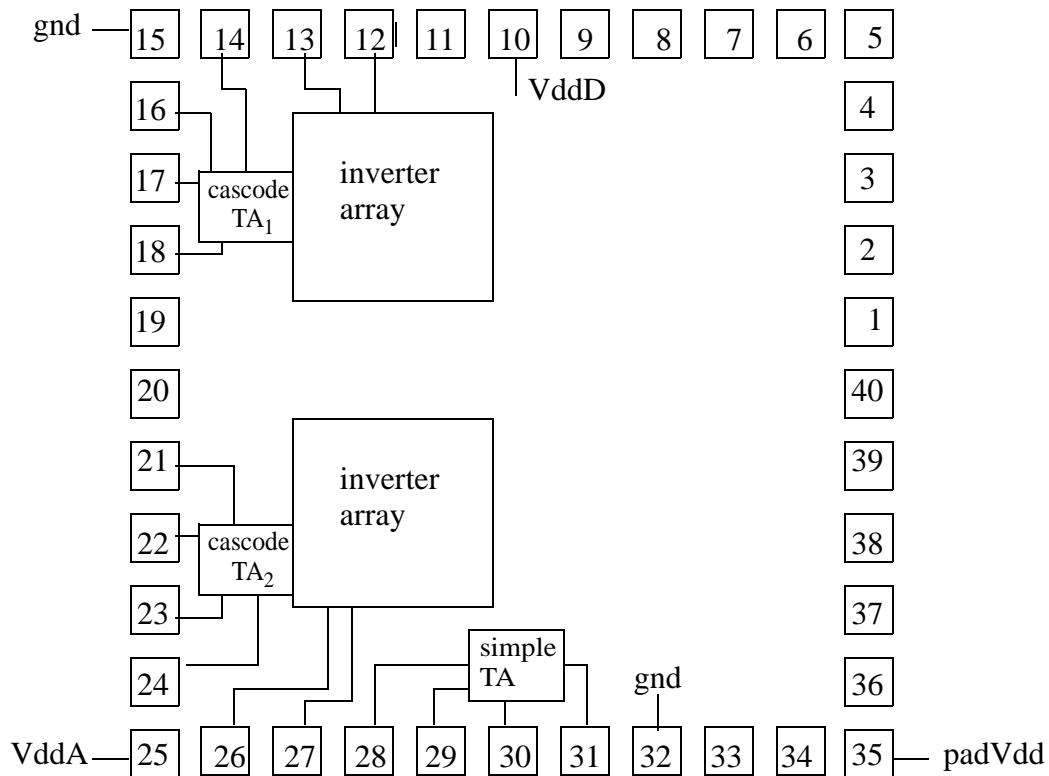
gnd 15 14 13 12 11 10 9 8 7 6 5

VddD

16 4

cascode $TA_1$

inverter array

17 3

18 2

19 1

20 40

21 39

inverter array

22 cascode $TA_2$ 38

23 37

simple TA

24 36

gnd

VddA 25 26 27 28 29 30 31 32 33 34 35 padVdd